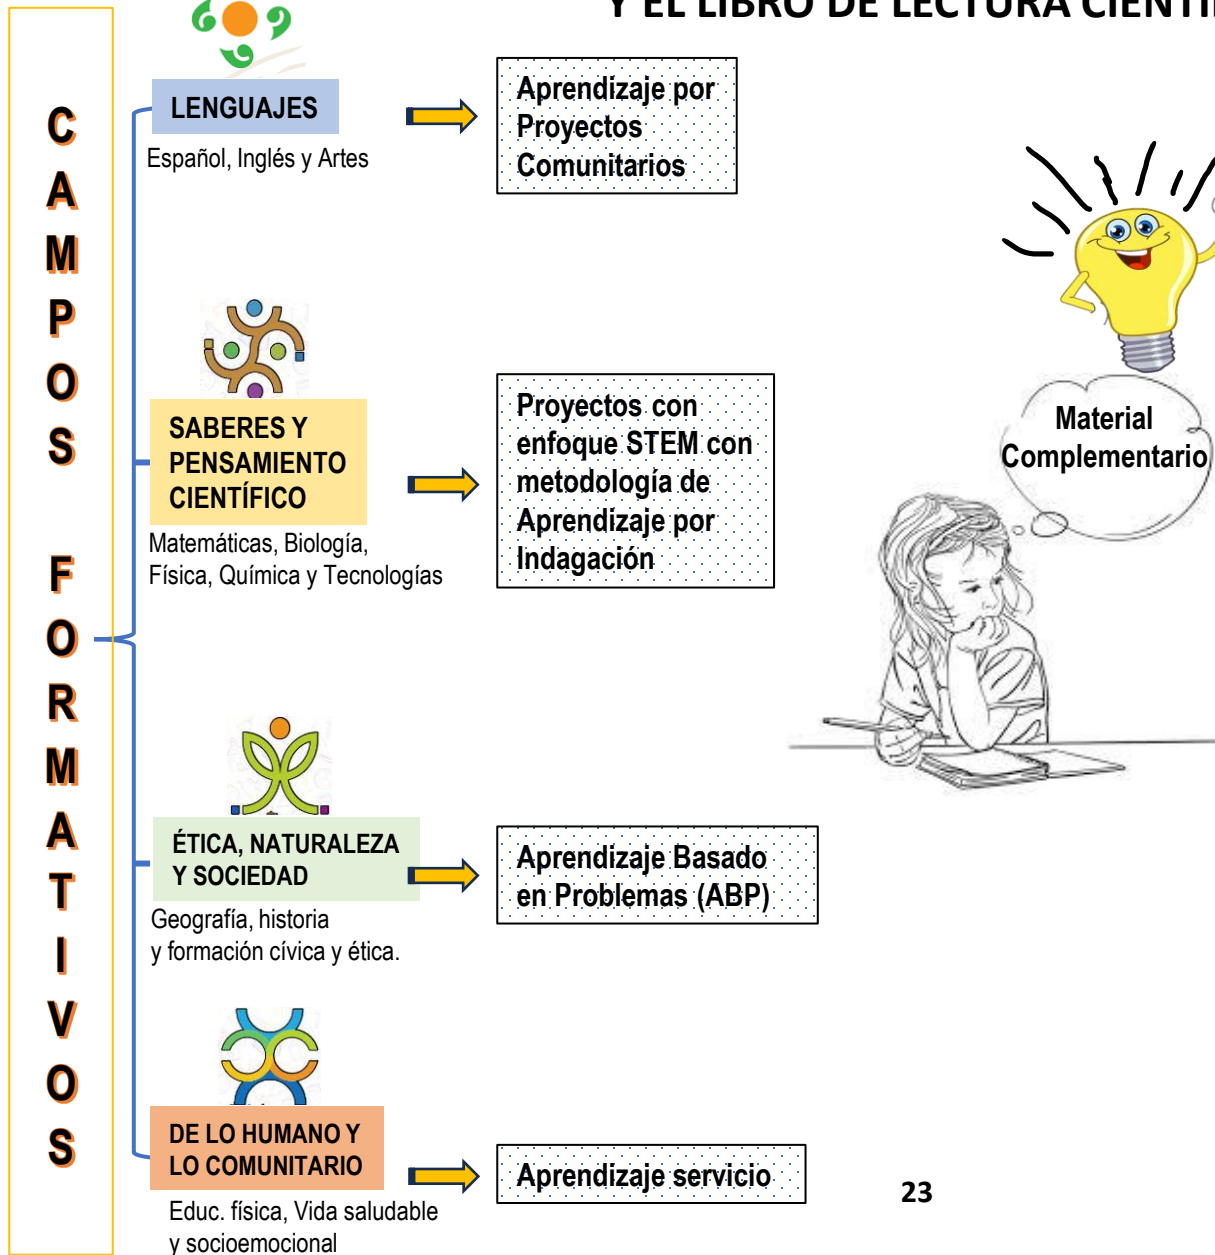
Y EL LIBRO DE LECTURA CIENTI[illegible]

CAMPOS FORMATIVOS

LENGUAJES
Español, Inglés y Artes

Aprendizaje por Proyectos Comunitarios

SABERES Y PENSAMIENTO CIENTÍFICO
Matemáticas, Biología, Física, Química y Tecnologías

Proyectos con enfoque STEM con metodología de Aprendizaje por Indagación

Material Complementario

ÉTICA, NATURALEZA Y SOCIEDAD
Geografía, historia y formación cívica y ética.

Aprendizaje Basado en Problemas (ABP)

DE LO HUMANO Y LO COMUNITARIO
Educ. física, Vida saludable y socioemocional

Aprendizaje servicio

23